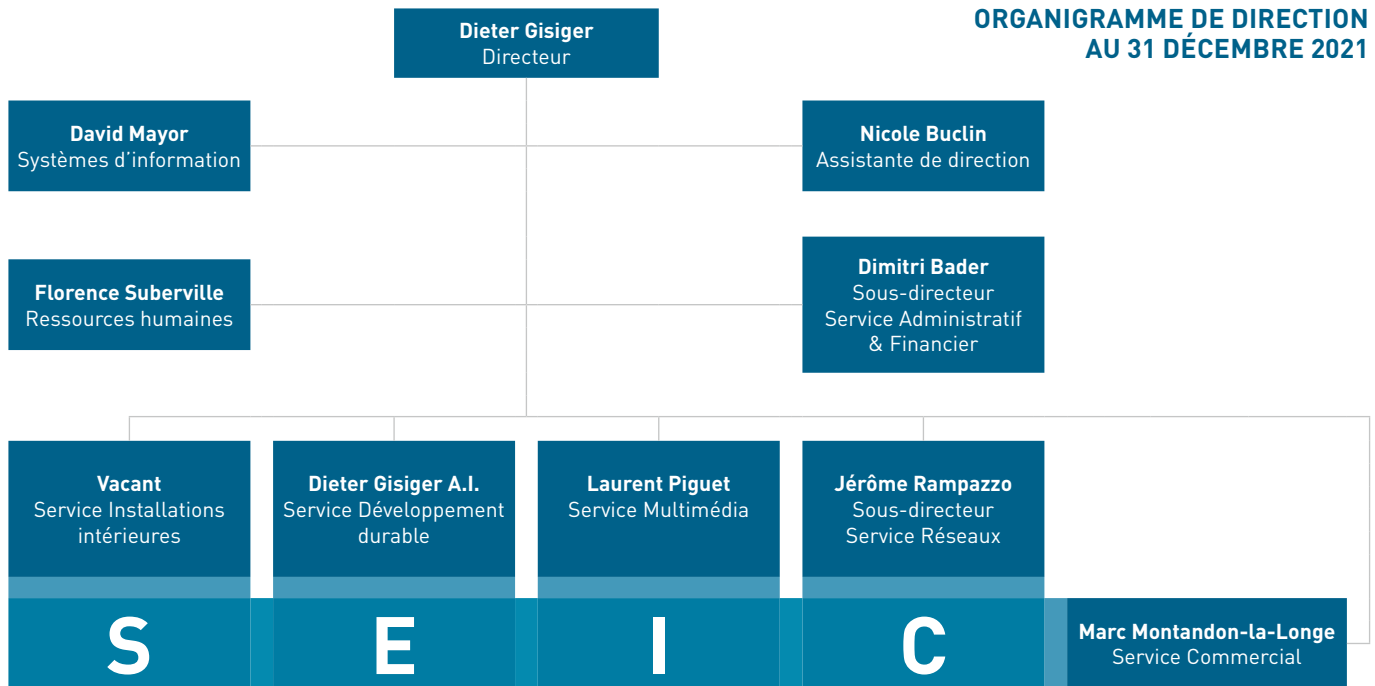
ORGANIGRAMME DE DIRECTION
AU 31 DÉCEMBRE 2021

Dieter Gisiger
Directeur

David Mayor
Systèmes d'information

Nicole Buclin
Assistante de direction

Florence Suberville
Ressources humaines

Dimitri Bader
Sous-directeur
Service Administratif & Financier

Vacant
Service Installations intérieures

Dieter Gisiger A.I.
Service Développement durable

Laurent Piguet
Service Multimédia

Jérôme Rampazzo
Sous-directeur
Service Réseaux

Marc Montandon-la-Longe
Service Commercial

S E I C